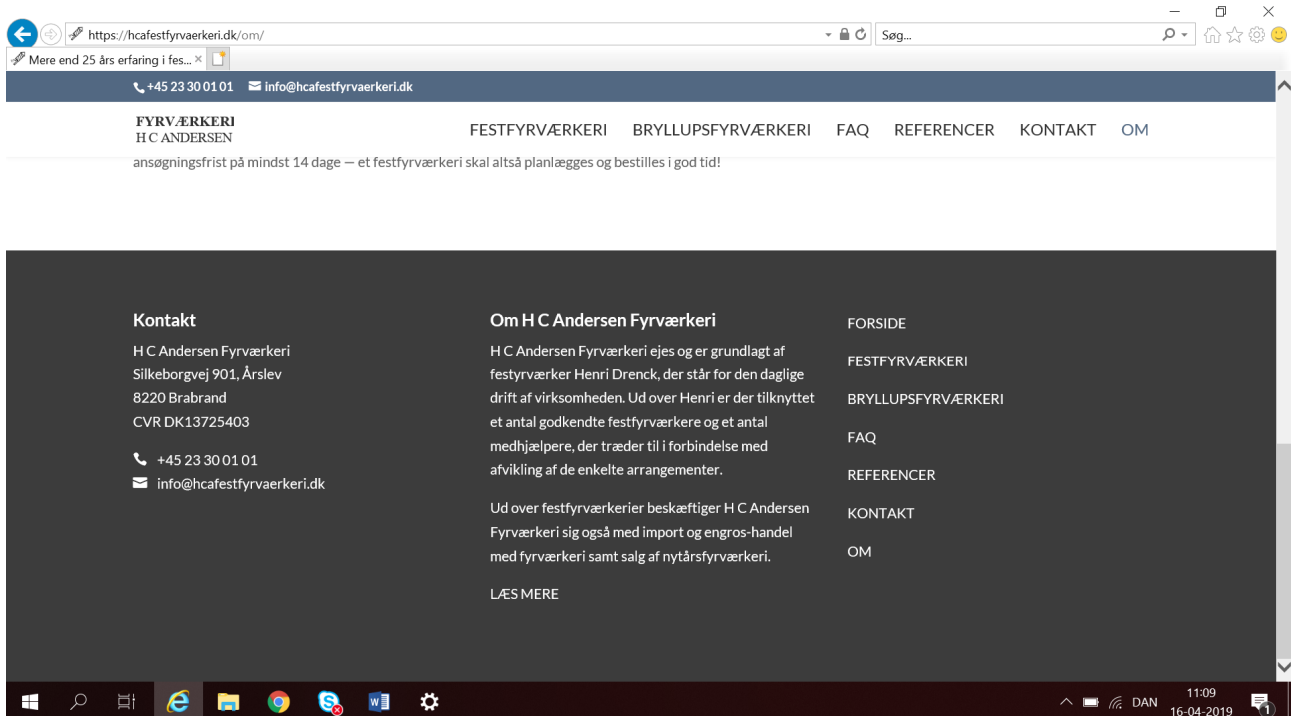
https://hcafestfyrvaerkeri.dk/om/

Søg...

Mere end 25 års erfaring i fes...

+45 23 30 01 01 info@hcafestfyrvaerkeri.dk

FYRVÆRKERI
H C ANDERSEN

FESTFYRVÆRKERI BRYLLUPSFYRVÆRKERI FAQ REFERENCER KONTAKT OM

ansøgningsfrist på mindst 14 dage — et festfyrværkeri skal altså planlægges og bestilles i god tid!

Kontakt

H C Andersen Fyrværkeri
Silkeborgvej 901, Årslev
8220 Brabrand
CVR DK13725403

+45 23 30 01 01
info@hcafestfyrvaerkeri.dk

Om H C Andersen Fyrværkeri

H C Andersen Fyrværkeri ejes og er grundlagt af festyrværker Henri Drenck, der står for den daglige drift af virksomheden. Ud over Henri er der tilknyttet et antal godkendte festfyrværkere og et antal medhjælpere, der træder til i forbindelse med afvikling af de enkelte arrangementer.

Ud over festfyrværkerier beskæftiger H C Andersen Fyrværkeri sig også med import og engros-handel med fyrværkeri samt salg af nytårsfyrværkeri.

LÆS MERE

FORSIDE
FESTFYRVÆRKERI
BRYLLUPSFYRVÆRKERI
FAQ
REFERENCER
KONTAKT
OM

DAN 11:09 16-04-2019